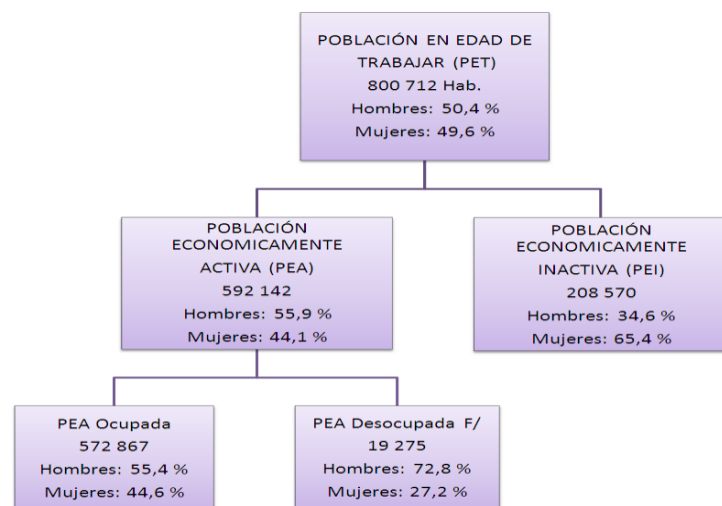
POBLACIÓN EN EDAD DE TRABAJAR (PET)
800 712 Hab.
Hombres: 50,4 %
Mujeres: 49,6 %

POBLACIÓN ECONOMICAMENTE ACTIVA (PEA)
592 142
Hombres: 55,9 %
Mujeres: 44,1 %

POBLACIÓN ECONOMICAMENTE INACTIVA (PEI)
208 570
Hombres: 34,6 %
Mujeres: 65,4 %

PEA Ocupada
572 867
Hombres: 55,4 %
Mujeres: 44,6 %

PEA Desocupada F/
19 275
Hombres: 72,8 %
Mujeres: 27,2 %